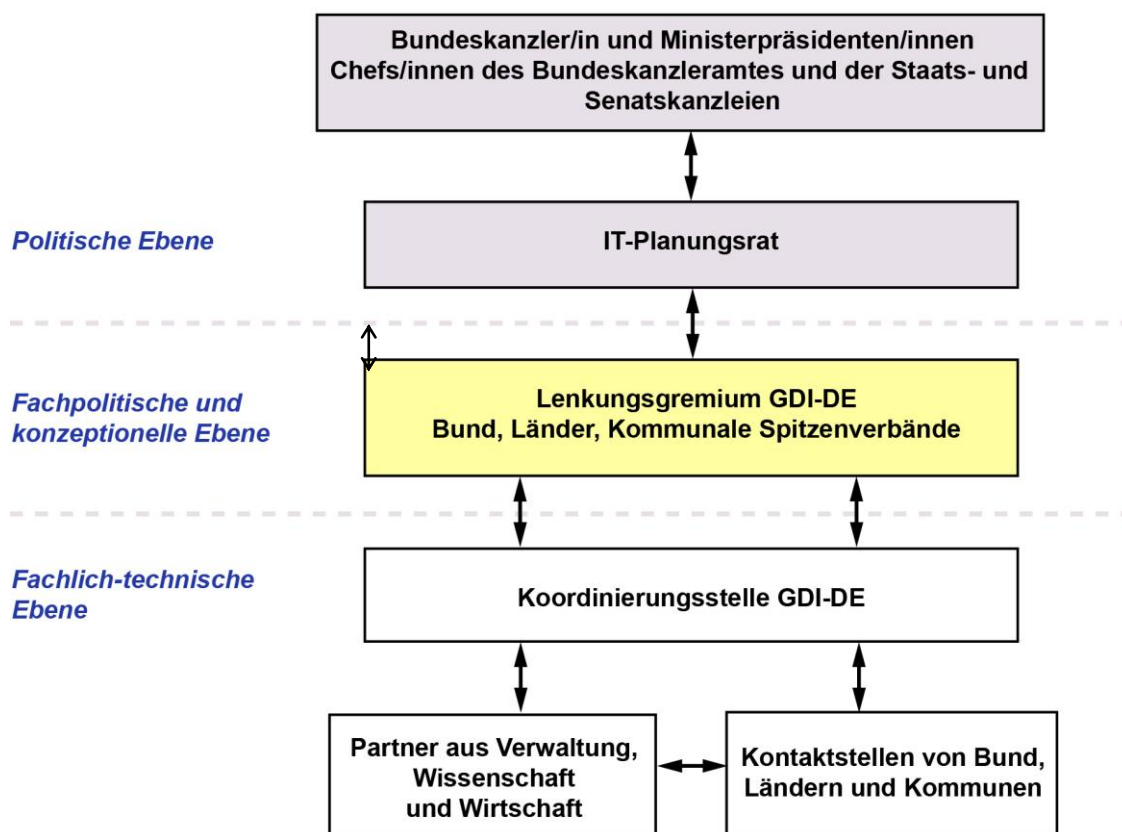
Bundeskanzler/in und Ministerpräsidenten/innen Chefs/innen des Bundeskanzleramtes und der Staats- und Senatskanzleien

Politische Ebene

IT-Planungsrat

Fachpolitische und konzeptionelle Ebene

Lenkungsgremium GDI-DE
Bund, Länder, Kommunale Spitzenverbände

Fachlich-technische Ebene

Koordinierungsstelle GDI-DE

Partner aus Verwaltung, Wissenschaft und Wirtschaft

Kontaktstellen von Bund, Ländern und Kommunen